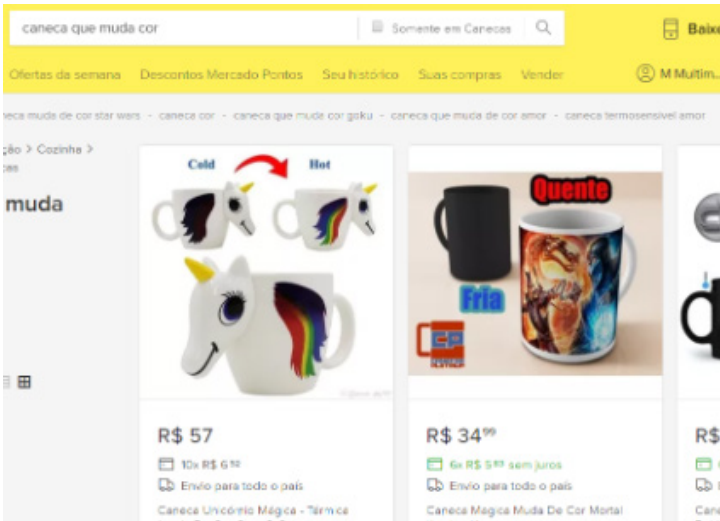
caneca que muda cor

Somente em Canecas

Baixe

Ofertas da semana Descontos Mercado Pontos Seu histórico Suas compras Vender

M Multim...

neca muda de cor star wars - caneca cor - caneca que muda cor goku - caneca que muda de cor amor - caneca termosensivel amor

ção > Cozinha >
as

muda

Cold

Hot

Quente

Fria

CP

R$ 57

10x R$ 6⁵⁰

Envio para todo o país

Caneca Unicórnio Mágica - Térmica

R$ 34⁹⁹

6x R$ 5⁸³ sem juros

Envio para todo o país

Caneca Mágica Muda De Cor Mortal

R$

Cane